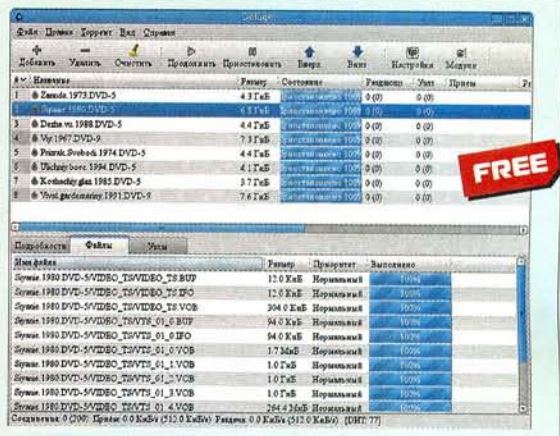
Deluge

Файл Правка Торрент Вид Справка

Добавить Удалить Очистить Продолжить Приостановить Вверх Вниз Настройки Модули

| # | Название | Размер | Состояние | Раздающих | Узлы | Прием |
|---|---|---|---|---|---|---|
| 1 | Zaneda.1973.DVD-5 | 4.7 ГиБ | Приостановлено 100% | 0 (0) | 0 (0) | |
| 2 | Synie 1980 DVD-5 | 6.8 ГиБ | Приостановлено 100% | 0 (0) | 0 (0) | |
| 3 | Dezhe.vu.1988.DVD-5 | 4.4 ГиБ | Приостановлено 100% | 0 (0) | 0 (0) | |
| 4 | Vy.1967.DVD-9 | 7.3 ГиБ | Приостановлено 100% | 0 (0) | 0 (0) | |
| 5 | Prizrak.Svobody.1974.DVD-5 | 4.4 ГиБ | Приостановлено 100% | 0 (0) | 0 (0) | |
| 6 | Vechniy.boec.1994.DVD-5 | 4.1 ГиБ | Приостановлено 100% | 0 (0) | 0 (0) | |
| 7 | Kosheshy.glaz.1985.DVD-5 | 4.3 ГиБ | Приостановлено 100% | 0 (0) | 0 (0) | |
| 8 | Vtoroi.gardemariny.1991.DVD-9 | 7.6 ГиБ | Приостановлено 100% | 0 (0) | 0 (0) | |

FREE

Подробности Файлы Узлы

| Имя файла | Размер | Приоритет | Выполнено |
|---|---|---|---|
| Synie 1980 DVD-5/VIDEO_TS/VIDEO_TS.BUP | 12.0 КиБ | Нормальный | 100% |
| Synie 1980 DVD-5/VIDEO_TS/VIDEO_TS.IFO | 12.0 КиБ | Нормальный | 100% |
| Synie 1980 DVD-5/VIDEO_TS/VIDEO_TS.VOB | 304.0 КиБ | Нормальный | 100% |
| Synie 1980 DVD-5/VIDEO_TS/VTS_01_0.BUP | 94.0 КиБ | Нормальный | 100% |
| Synie 1980 DVD-5/VIDEO_TS/VTS_01_0.IFO | 94.0 КиБ | Нормальный | 100% |
| Synie 1980 DVD-5/VIDEO_TS/VTS_01_0.VOB | 1.7 МиБ | Нормальный | 100% |
| Synie 1980 DVD-5/VIDEO_TS/VTS_01_1.VOB | 1.0 ГиБ | Нормальный | 100% |
| Synie 1980 DVD-5/VIDEO_TS/VTS_01_2.VOB | 1.0 ГиБ | Нормальный | 100% |
| Synie 1980 DVD-5/VIDEO_TS/VTS_01_3.VOB | 1.0 ГиБ | Нормальный | 100% |
| Synie 1980 DVD-5/VIDEO_TS/VTS_01_4.VOB | 264.4 МиБ | Нормальный | 100% |

Соединения: 0 (200) Прием: 0.0 КиБ/с (512.0 КиБ/с) Раздача: 0.0 КиБ/с (512.0 КиБ/с) [DHT: 77]